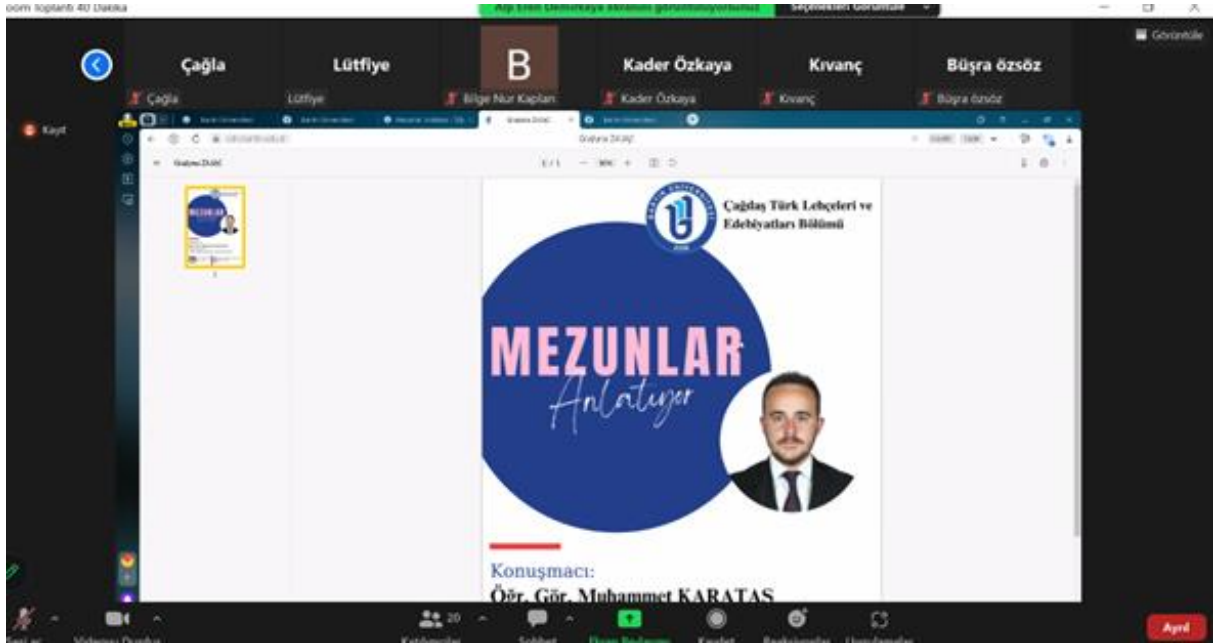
oom Toplantı 40 Dakika

Alp Eren Demirkaya ekranını görüntülüyorsunuz

Seçenekleri Görüntüle

Görüntüle

Çağla

Lütfiye

B

Kader Özkaya

Kıvanç

Büşra özsöz

Çağla

Lütfiye

Bilge Nur Kaplan

Kader Özkaya

Kıvanç

Büşra özsöz

Kayıt

Çağdaş Türk Lehçeleri ve Edebiyatları Bölümü

MEZUNLAR

Anlatıyor

Konuşmacı:

Öğr. Gör. Muhammet KARATAŞ

20

Ayrıl